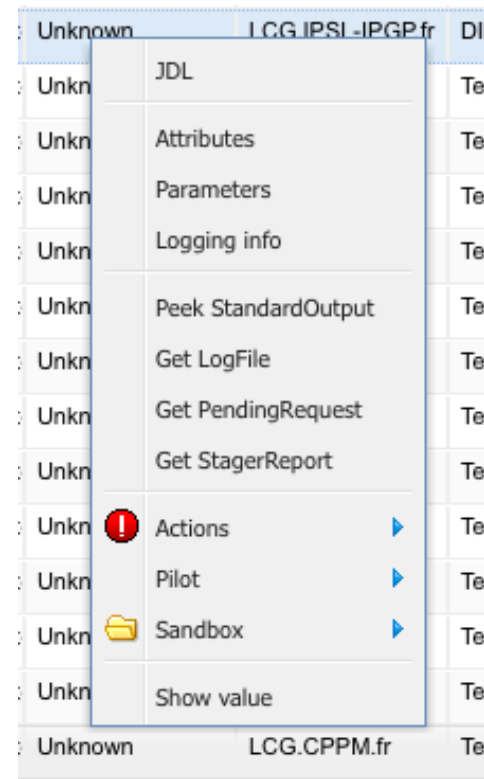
| Unknown | LCG.IPSL-IPGP.fr | DI |
|---|---|---|
| Unkn | | Te |
| Unkn | | Te |
| Unkn | | Te |
| Unkn | | Te |
| Unkn | | Te |
| Unkn | | Te |
| Unkn | | Te |
| Unkn | | Te |
| Unkn | | Te |
| Unkn | | Te |
| Unkn | | Te |
| Unkn | | Te |
| Unknown | LCG.CPPM.fr | Te |

JDL

Attributes
Parameters
Logging info

Peek StandardOutput
Get LogFile
Get PendingRequest
Get StagerReport

Actions
Pilot
Sandbox

Show value